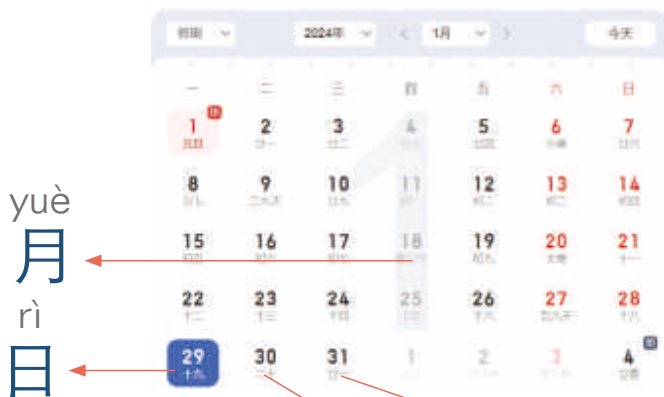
yuè
月
rì
日

假期
2024年
1月
今天

一 二 三 四 五 六 日

| 一 | 二 | 三 | 四 | 五 | 六 | 日 |
|---|---|---|---|---|---|---|
| 1 休 元旦 | 2 廿一 | 3 廿二 | 4 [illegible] | 5 廿四 | 6 小寒 | 7 廿六 |
| 8 廿七 | 9 二十八 | 10 廿九 | 11 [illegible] | 12 初二 | 13 初三 | 14 初四 |
| 15 初五 | 16 初六 | 17 初七 | 18 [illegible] | 19 初九 | 20 大寒 | 21 十一 |
| 22 十二 | 23 十三 | 24 十四 | 25 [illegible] | 26 十六 | 27 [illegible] | 28 十八 |
| 29 十九 | 30 二十 | 31 廿一 | 1 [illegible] | 2 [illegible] | 3 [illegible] | 4 班 立春 |